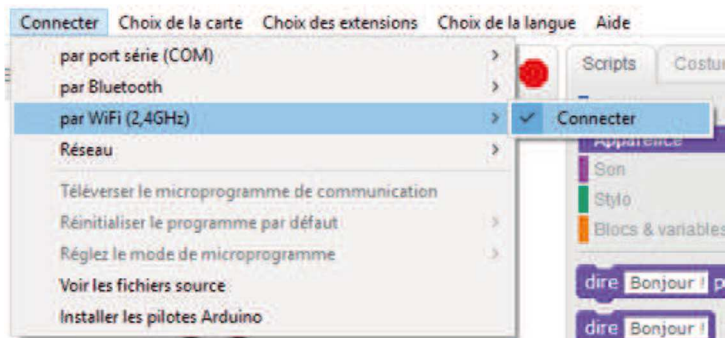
Connecter Choix de la carte Choix des extensions Choix de la langue Aide

par port série (COM) >
par Bluetooth >
par WiFi (2,4GHz) >
Réseau >
Téléverser le microprogramme de communication
Réinitialiser le programme par défaut >
Réglez le mode de microprogramme >
Voir les fichiers source
Installer les pilotes Arduino

Connecter

Scripts Costu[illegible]
Apparence
Son
Stylo
Blocs & variables

dire Bonjour ! p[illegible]
dire Bonjour !